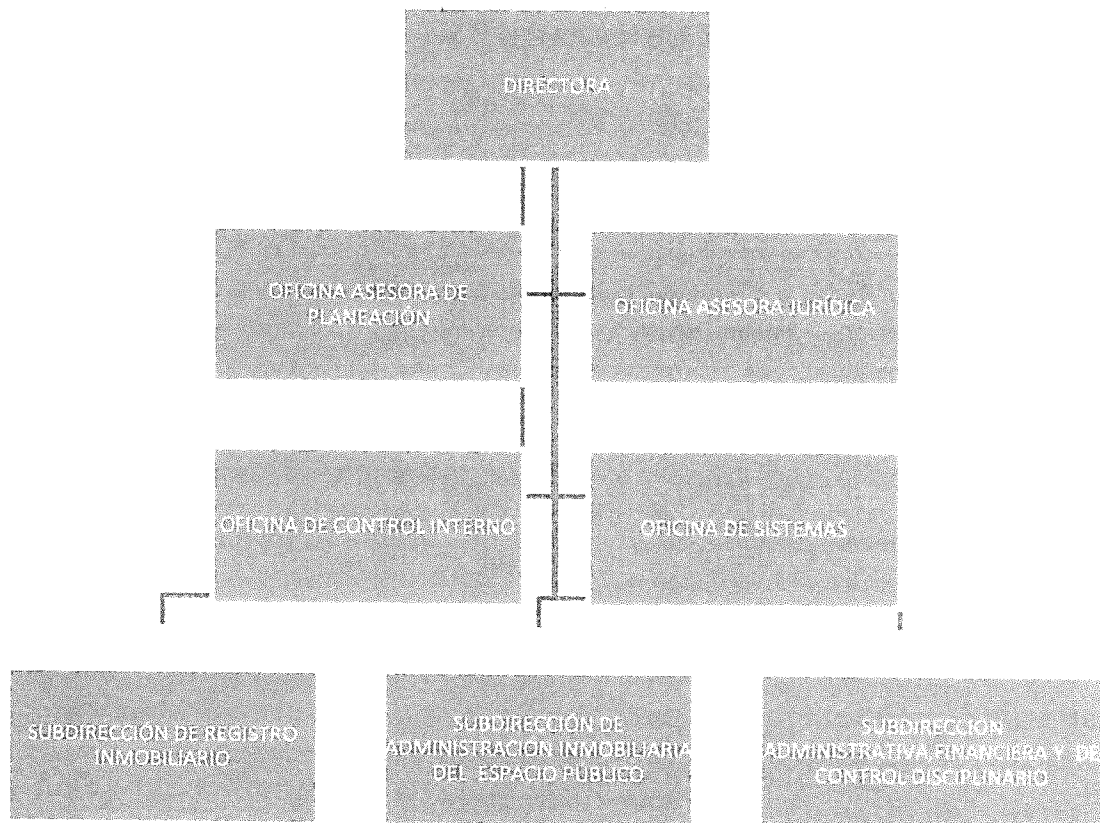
DIRECTORA

OFICINA ASESORA DE PLANEACIÓN

OFICINA ASESORA JURÍDICA

OFICINA DE CONTROL INTERNO

OFICINA DE SISTEMAS

SUBDIRECCIÓN DE REGISTRO INMOBILIARIO

SUBDIRECCIÓN DE ADMINISTRACION INMOBILIARIA DEL ESPACIO PUBLICO

SUBDIRECCION ADMINISTRATIVA, FINANCIERA Y DE CONTROL DISCIPLINARIO